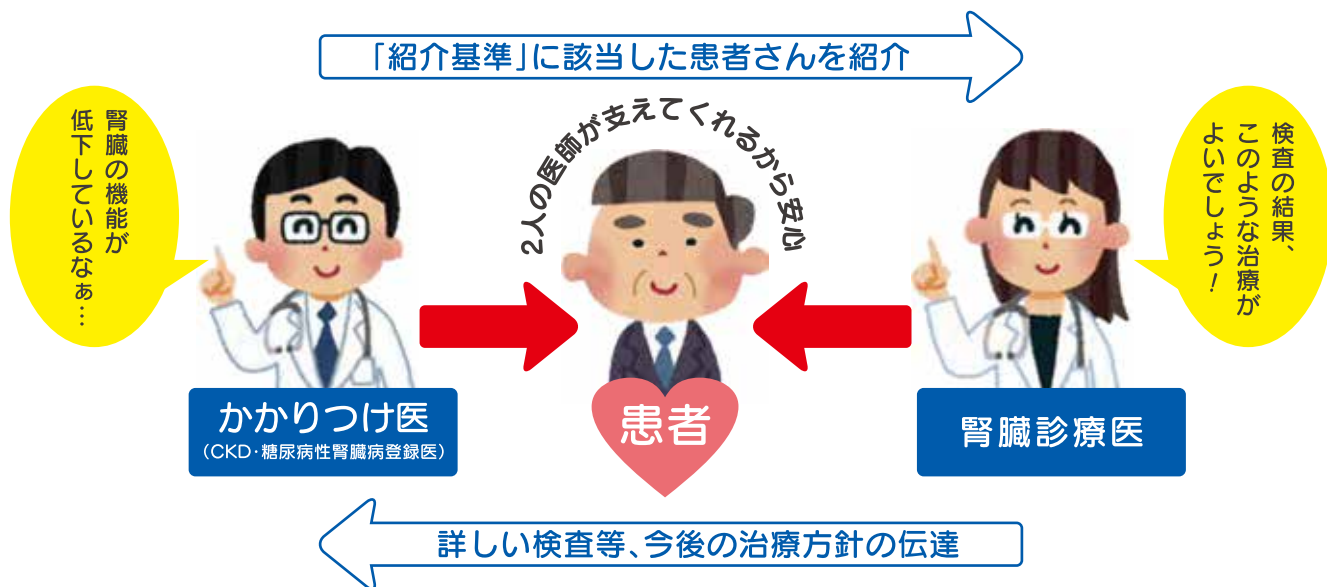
「紹介基準」に該当した患者さんを紹介

腎臓の機能が低下しているなぁ…

2人の医師が支えてくれるから安心

検査の結果、このような治療がよいでしょう！

かかりつけ医
（CKD・糖尿病性腎臓病登録医）

患者

腎臓診療医

詳しい検査等、今後の治療方針の伝達